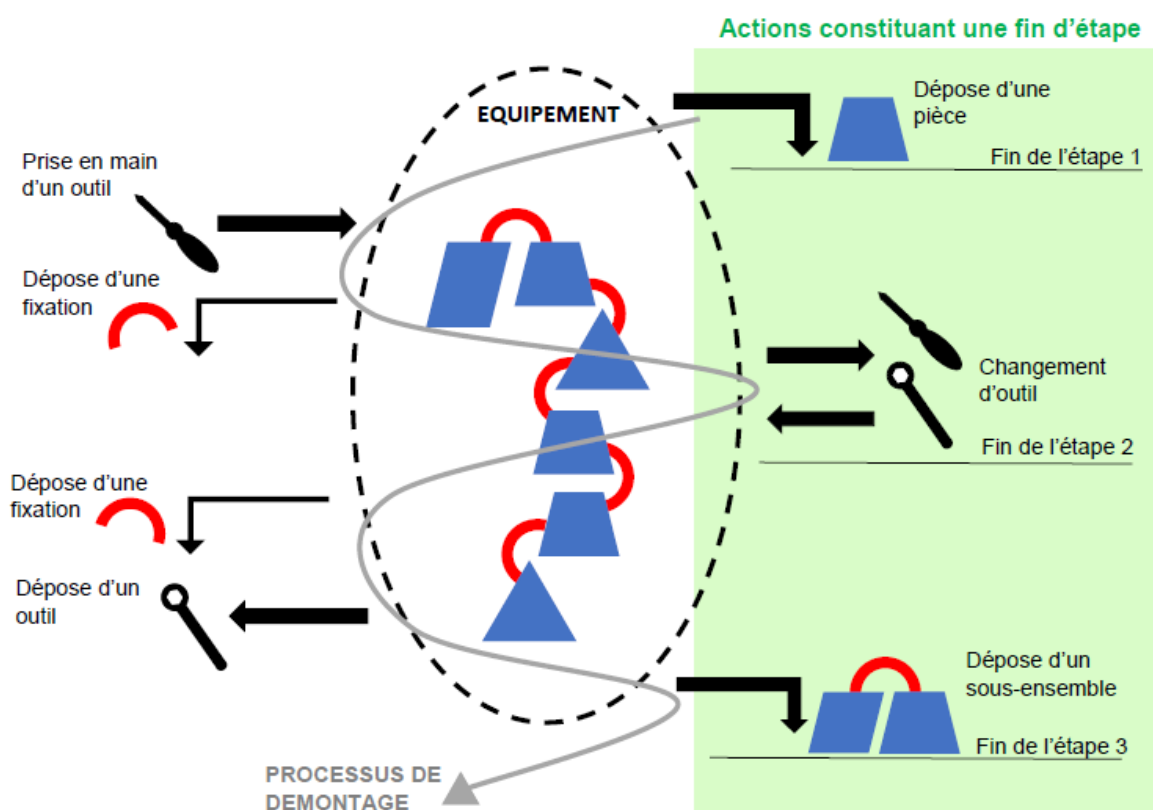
Actions constituant une fin d'étape

EQUIPEMENT

Dépose d'une pièce

Fin de l'étape 1

Prise en main d'un outil

Dépose d'une fixation

Changement d'outil

Fin de l'étape 2

Dépose d'une fixation

Dépose d'un outil

Dépose d'un sous-ensemble

Fin de l'étape 3

PROCESSUS DE DEMONTAGE